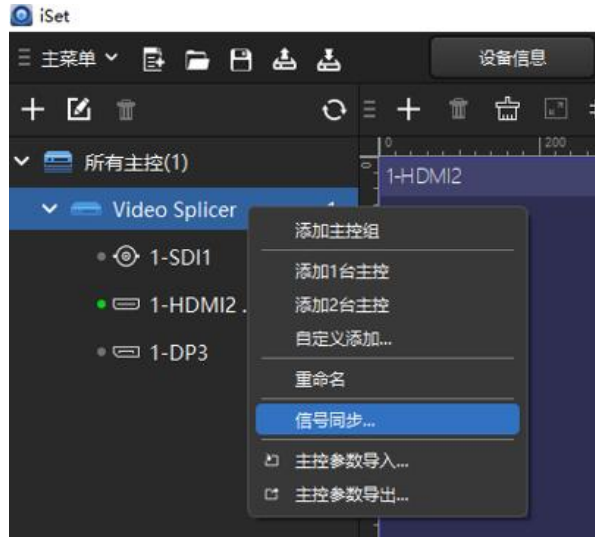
iSet

主菜单

设备信息

0

200

所有主控(1)

Video Splicer

1

1-SDI1

1-HDMI2 .

1-DP3

1-HDMI2

添加主控组

添加1台主控

添加2台主控

自定义添加...

重命名

信号同步...

主控参数导入...

主控参数导出...